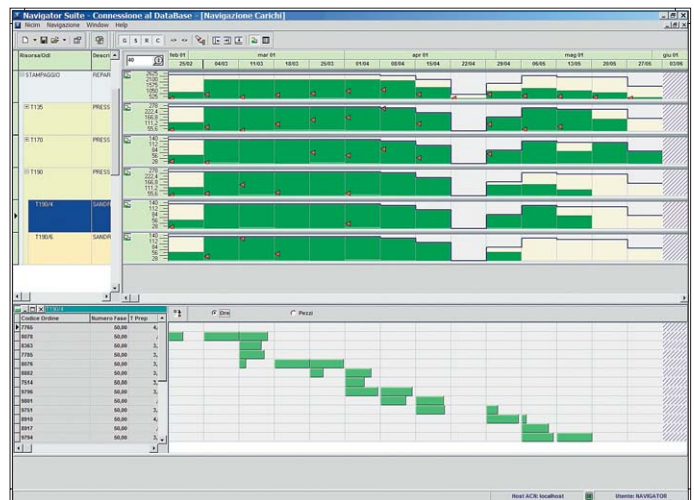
Navigator Suite - Connessione al DataBase - [Navigazione Carichi]

Nicim Navigazione Window Help

G S M C

Risorsa/Odl | Descri

feb 01 | mar 01 | apr 01 | mag 01 | giu 01

25/02 | 04/03 | 11/03 | 18/03 | 25/03 | 01/04 | 08/04 | 15/04 | 22/04 | 29/04 | 06/05 | 13/05 | 20/05 | 27/05 | 03/06

40

STAMPAGGIO | REPAR

T135 | PRESS

T170 | PRESS

T190 | PRESS

T190/4 | SANDR

T190/6 | SANDR

Ore

Pezzi

| Codice Ordine | Numero Fase | T Prep |
|---|---|---|
| 7766 | 50,00 | 4, |
| 8878 | 50,00 | |
| 8363 | 50,00 | 3, |
| 7785 | 50,00 | 3, |
| 8676 | 50,00 | 3, |
| 8862 | 50,00 | 3, |
| 7514 | 50,00 | 3, |
| 9796 | 50,00 | 3, |
| 9801 | 50,00 | |
| 9751 | 50,00 | 3, |
| 8910 | 50,00 | 4, |
| 8917 | 50,00 | |
| 9794 | 50,00 | 3, |

Host ACN: localhost

Utente: NAVIGATOR